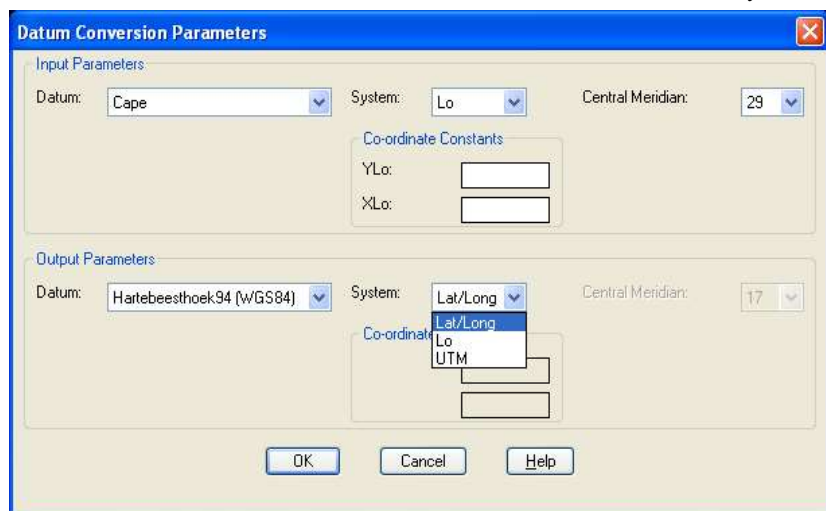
Datum Conversion Parameters

Input Parameters

Datum: Cape

System: Lo

Central Meridian: 29

Co-ordinate Constants

YLo:

XLo:

Output Parameters

Datum: Hartebeesthoek94 (WGS84)

System: Lat/Long

Central Meridian: 17

Co-ordinate

Lat/Long
Lo
UTM

OK

Cancel

Help